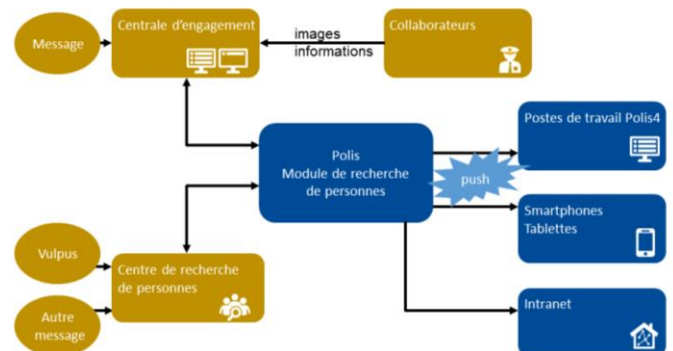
Message

Centrale d'engagement

images
informations

Collaborateurs

Polis
Module de recherche
de personnes

push

Postes de travail Polis4

Smartphones
Tablettes

Vulpus

Centre de recherche
de personnes

Autre
message

Intranet